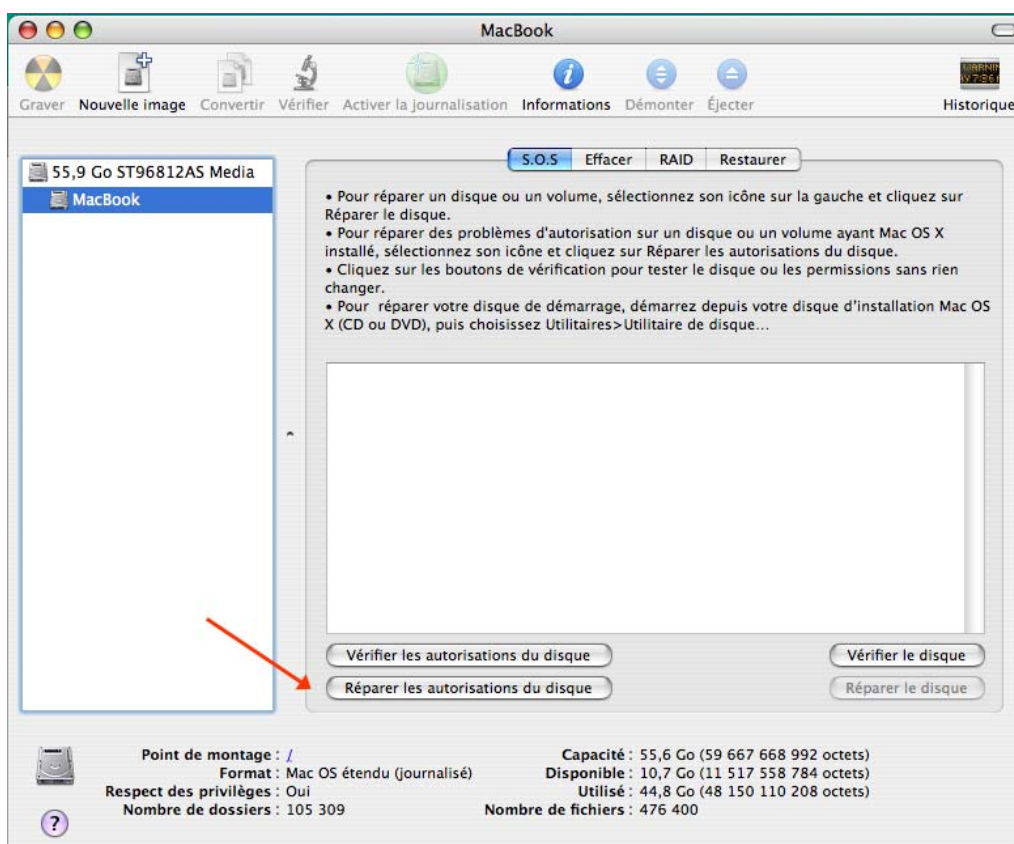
MacBook

Graver Nouvelle image Convertir Vérifier Activer la journalisation Informations Démonter Éjecter Historique

55,9 Go ST96812AS Media
MacBook

S.O.S Effacer RAID Restaurer

• Pour réparer un disque ou un volume, sélectionnez son icône sur la gauche et cliquez sur Réparer le disque.
• Pour réparer des problèmes d'autorisation sur un disque ou un volume ayant Mac OS X installé, sélectionnez son icône et cliquez sur Réparer les autorisations du disque.
• Cliquez sur les boutons de vérification pour tester le disque ou les permissions sans rien changer.
• Pour réparer votre disque de démarrage, démarrez depuis votre disque d'installation Mac OS X (CD ou DVD), puis choisissez Utilitaires>Utilitaire de disque...

Vérifier les autorisations du disque
Réparer les autorisations du disque
Vérifier le disque
Réparer le disque

Point de montage : /
Format : Mac OS étendu (journalisé)
Respect des privilèges : Oui
Nombre de dossiers : 105 309
Capacité : 55,6 Go (59 667 668 992 octets)
Disponible : 10,7 Go (11 517 558 784 octets)
Utilisé : 44,8 Go (48 150 110 208 octets)
Nombre de fichiers : 476 400

?